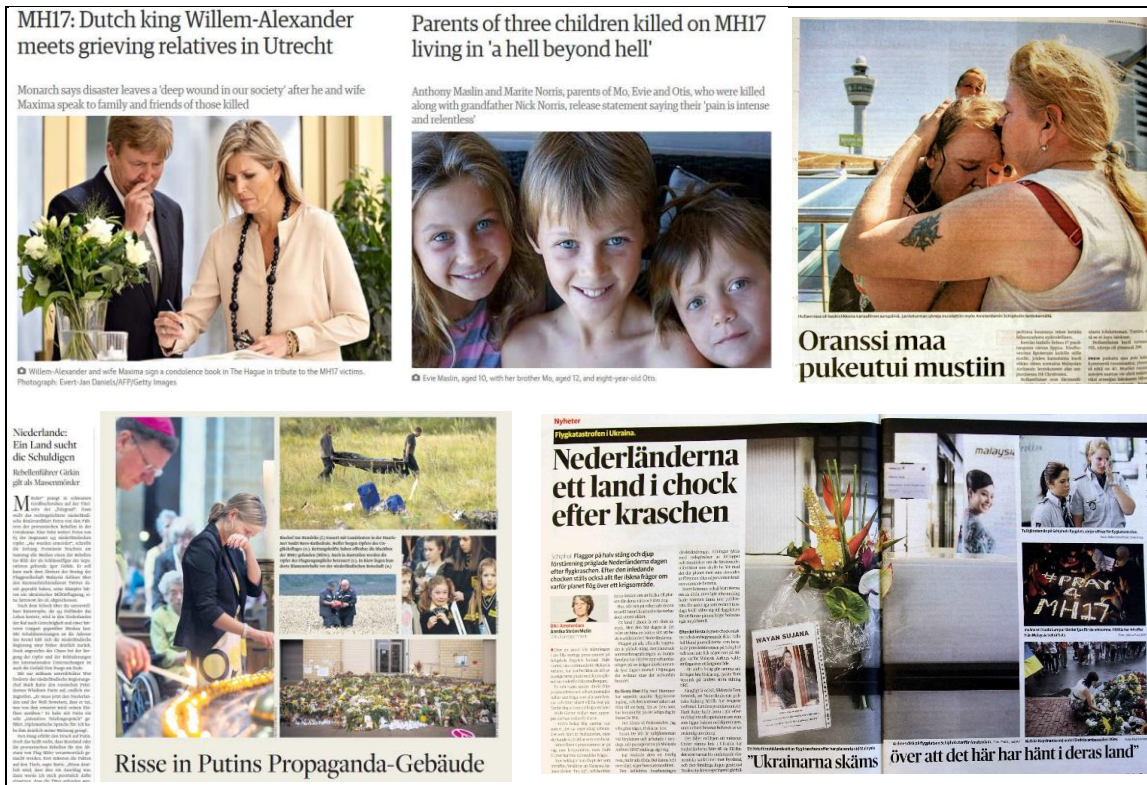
MH17: Dutch king Willem-Alexander meets grieving relatives in Utrecht

Monarch says disaster leaves a 'deep wound in our society' after he and wife Maxima speak to family and friends of those killed

Willem-Alexander and wife Maxima sign a condolence book in The Hague in tribute to the MH17 victims. Photograph: Evert-Jan Daniels/AFP/Getty Images

Parents of three children killed on MH17 living in 'a hell beyond hell'

Anthony Maslin and Marite Norris, parents of Mo, Evie and Otis, who were killed along with grandfather Nick Norris, release statement saying their 'pain is intense and relentless'

Evie Maslin, aged 10, with her brother Mo, aged 12, and eight-year-old Otis.

Oranssi maa pukeutui mustiin

Niederlande: Ein Land sucht die Schuldigen

Rebellenführer Girkin gilt als Massenmörder

Risse in Putins Propaganda-Gebäude

Nyheter

Flygkatastrofen i Ukraina.

Nederländerna ett land i chock efter kraschen

Schiphol. Flaggor på halv stång och djup förstämning präglade Nederländerna dagen efter flygkraschen. Efter den inledande chocken ställs också allt fler ilskna frågor om varför planet flög över ett krigsområde.

WAYAN SUJANA

#PRAY 4 MH17

malaysia

"Ukrainarna skäms över att det här har hänt i deras land"